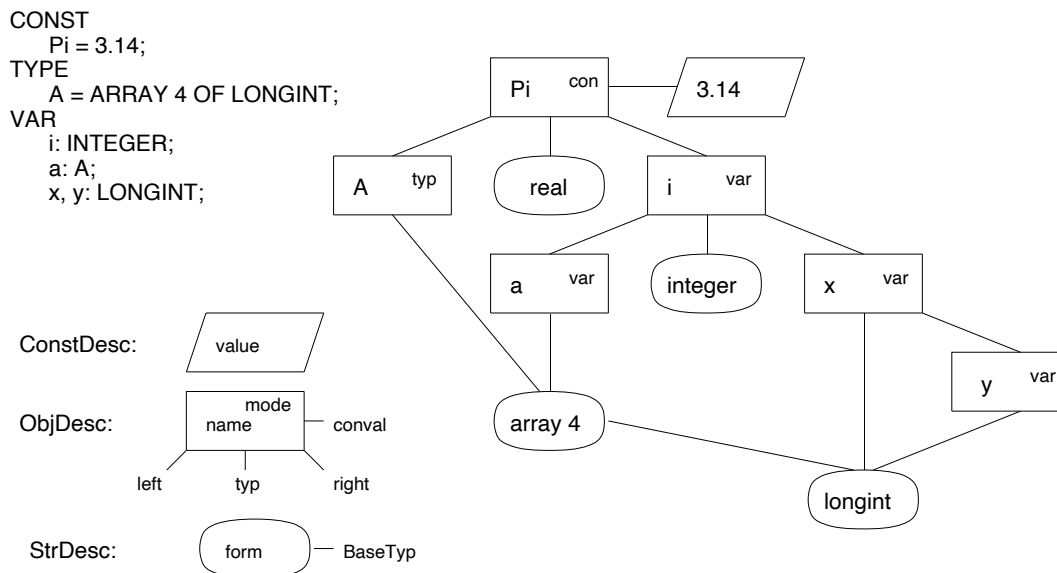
CONST
Pi = 3.14;
TYPE
A = ARRAY 4 OF LONGINT;
VAR
i: INTEGER;
a: A;
x, y: LONGINT;

Pi con
3.14
A typ
real
i var
a var
integer
x var
y var
array 4
longint

ConstDesc: value

ObjDesc: mode name conval left typ right

StrDesc: form BaseTyp